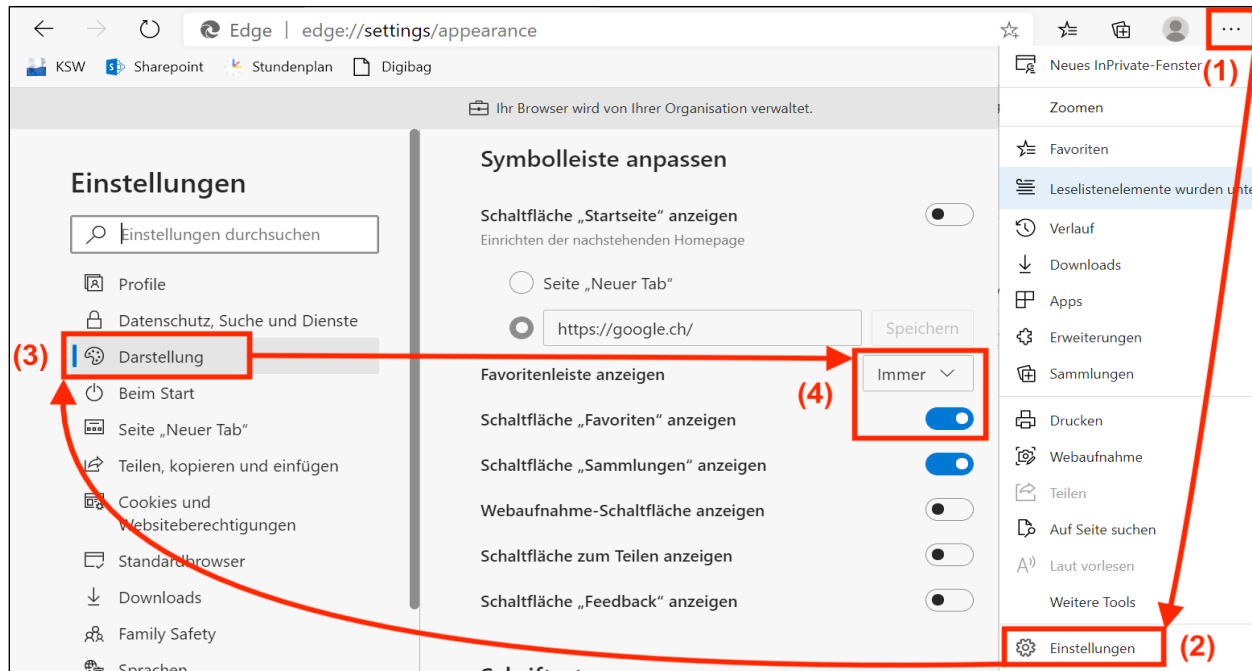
Edge | edge://settings/appearance

KSW Sharepoint Stundenplan Digibag

Ihr Browser wird von Ihrer Organisation verwaltet.

Einstellungen

Einstellungen durchsuchen

Profile
Datenschutz, Suche und Dienste
(3) Darstellung
Beim Start
Seite „Neuer Tab"
Teilen, kopieren und einfügen
Cookies und Websiteberechtigungen
Standardbrowser
Downloads
Family Safety
Sprachen

Symbolleiste anpassen

Schaltfläche „Startseite" anzeigen
Einrichten der nachstehenden Homepage

Seite „Neuer Tab"

https://google.ch/ Speichern

Favoritenleiste anzeigen Immer

(4)

Schaltfläche „Favoriten" anzeigen

Schaltfläche „Sammlungen" anzeigen

Webaufnahme-Schaltfläche anzeigen

Schaltfläche zum Teilen anzeigen

Schaltfläche „Feedback" anzeigen

Schriftart

Neues InPrivate-Fenster (1)
Zoomen
Favoriten
Leselistenelemente wurden unte
Verlauf
Downloads
Apps
Erweiterungen
Sammlungen
Drucken
Webaufnahme
Teilen
Auf Seite suchen
Laut vorlesen
Weitere Tools
Einstellungen (2)